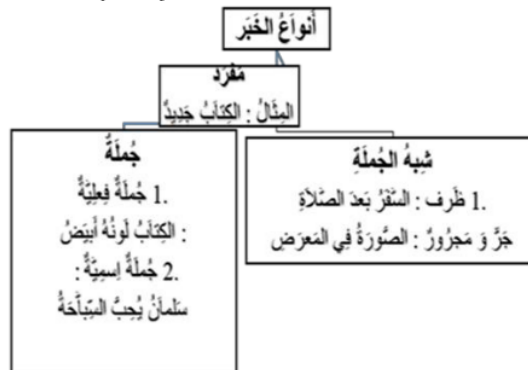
أنواعُ الخَبَر

مفرد
المِثالُ : الكِتابُ جَديدٌ

شِبهُ الجُملَةِ
.1 ظَرف : السّفَرُ بَعدَ الصّلاةِ
جَرٌّ وَ مَجرُورٌ : الصّورَةُ في المَعرَض

جُملَةٌ
.1 جُملَةٌ فِعليّةٌ
: الكِتابُ لَونُهُ أبيَضُ
.2 جُملَةٌ اِسمِيَّةٌ :
سَلمانُ يُحِبُّ السِّباحَةَ